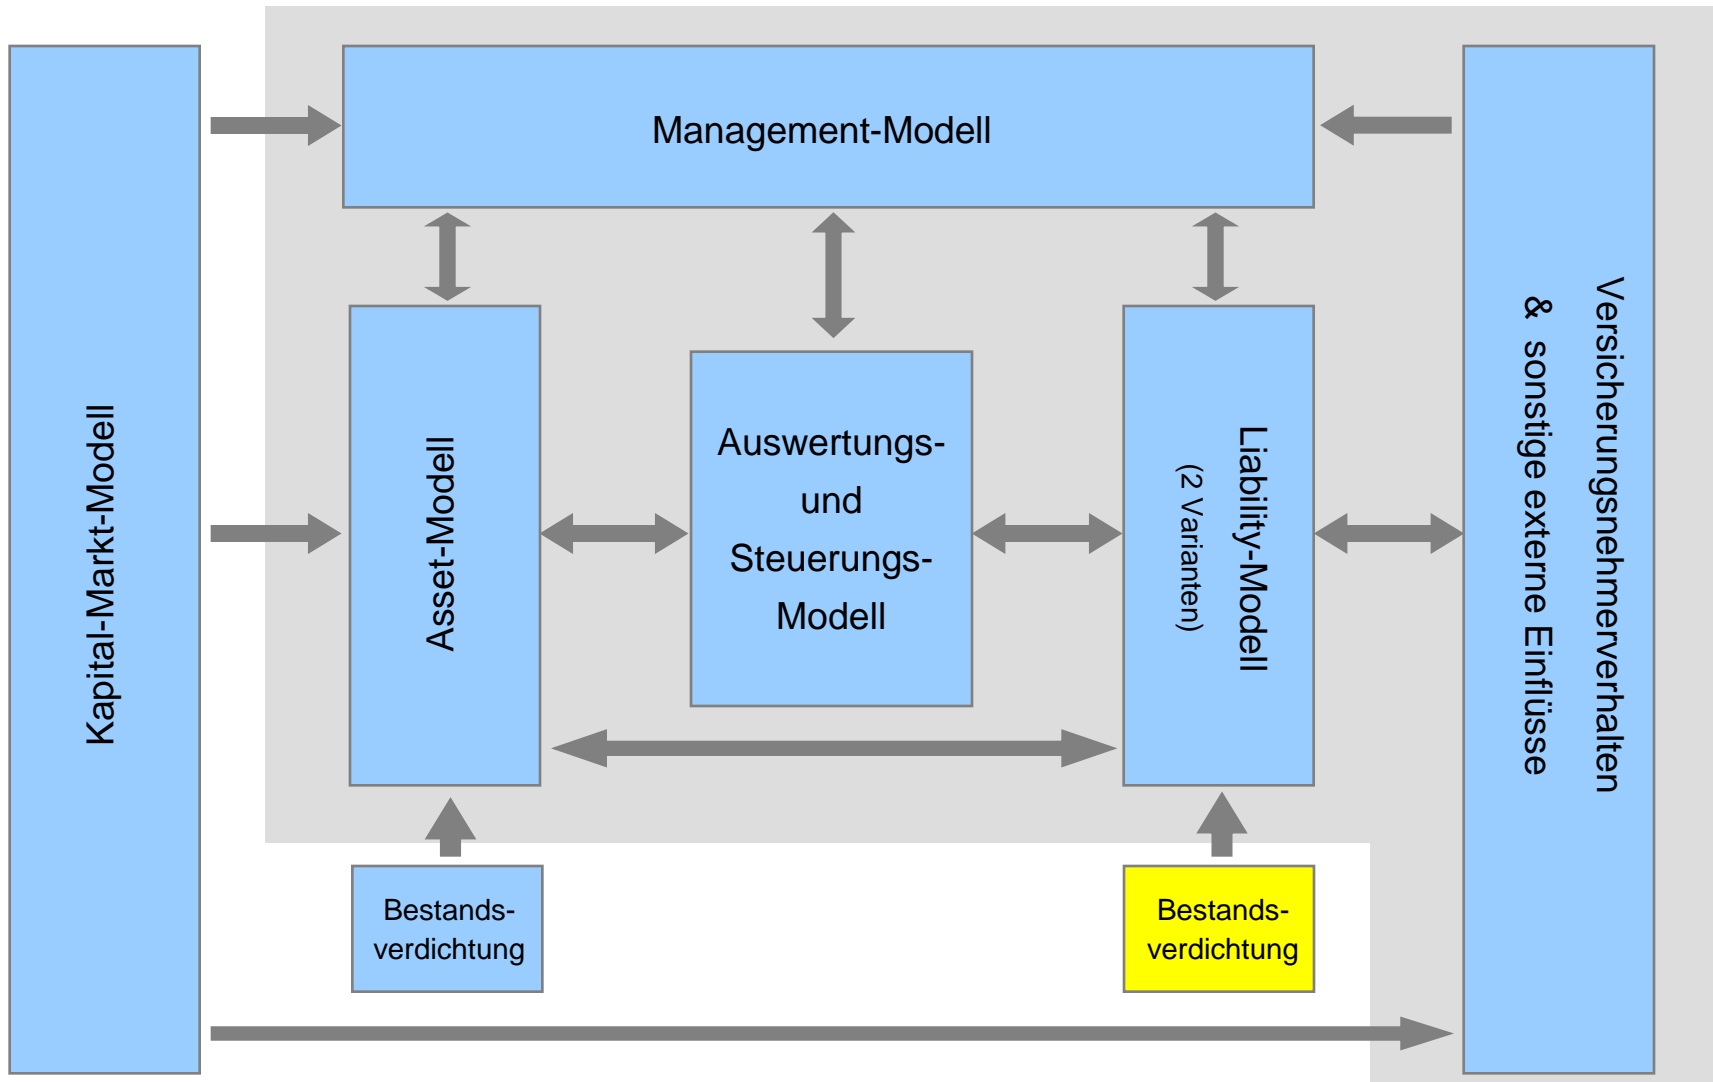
Kapital-Markt-Modell

Management-Modell

Asset-Modell

Auswertungs- und Steuerungs- Modell

Liability-Modell
(2 Varianten)

Versicherungsnehmerverhalten
& sonstige externe Einflüsse

Bestands- verdichtung

Bestands- verdichtung